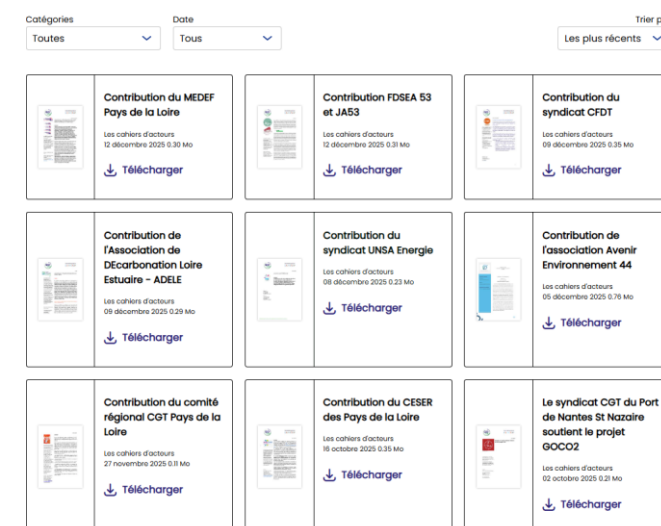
Catégories
Toutes

Date
Tous

Trier p
Les plus récents

Contribution du MEDEF Pays de la Loire
Les cahiers d'acteurs
12 décembre 2025 0.30 Mo
Télécharger

Contribution FDSEA 53 et JA53
Les cahiers d'acteurs
12 décembre 2025 0.31 Mo
Télécharger

Contribution du syndicat CFDT
Les cahiers d'acteurs
09 décembre 2025 0.35 Mo
Télécharger

Contribution de l'Association de DEcarbonation Loire Estuaire - ADELE
Les cahiers d'acteurs
09 décembre 2025 0.29 Mo
Télécharger

Contribution du syndicat UNSA Energie
Les cahiers d'acteurs
08 décembre 2025 0.23 Mo
Télécharger

Contribution de l'association Avenir Environnement 44
Les cahiers d'acteurs
05 décembre 2025 0.76 Mo
Télécharger

Contribution du comité régional CGT Pays de la Loire
Les cahiers d'acteurs
27 novembre 2025 0.11 Mo
Télécharger

Contribution du CESER des Pays de la Loire
Les cahiers d'acteurs
16 octobre 2025 0.35 Mo
Télécharger

Le syndicat CGT du Port de Nantes St Nazaire soutient le projet GOCO2
Les cahiers d'acteurs
02 octobre 2025 0.21 Mo
Télécharger